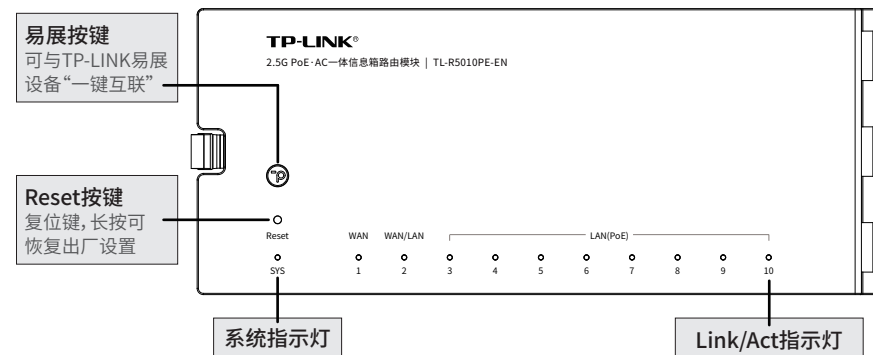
易展按键
可与TP-LINK易展设备"一键互联"

Reset按键
复位键，长按可恢复出厂设置

TP-LINK®
2.5G PoE·AC一体信息箱路由模块 | TL-R5010PE-EN

Reset
SYS

WAN
1

WAN/LAN
2

LAN(PoE)
3 4 5 6 7 8 9 10

系统指示灯

Link/Act指示灯